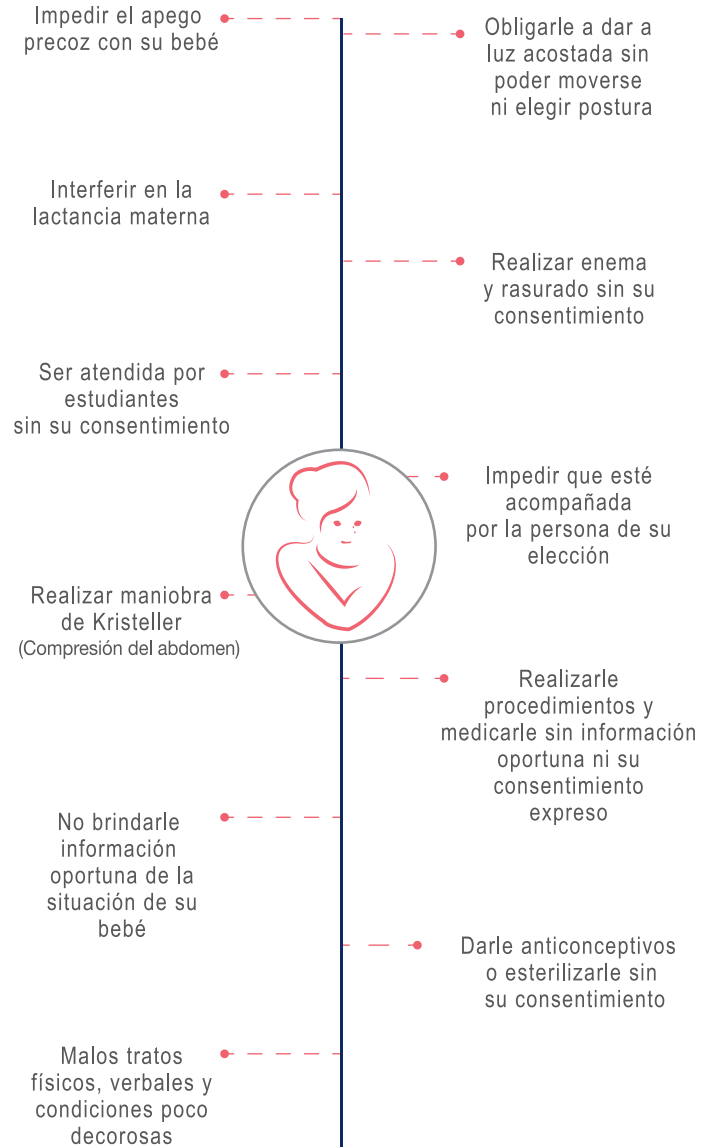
Impedir el apego precoz con su bebé

Obligarle a dar a luz acostada sin poder moverse ni elegir postura

Interferir en la lactancia materna

Realizar enema y rasurado sin su consentimiento

Ser atendida por estudiantes sin su consentimiento

Impedir que esté acompañada por la persona de su elección

Realizar maniobra de Kristeller (Compresión del abdomen)

Realizarle procedimientos y medicarle sin información oportuna ni su consentimiento expreso

No brindarle información oportuna de la situación de su bebé

Darle anticonceptivos o esterilizarle sin su consentimiento

Malos tratos físicos, verbales y condiciones poco decorosas